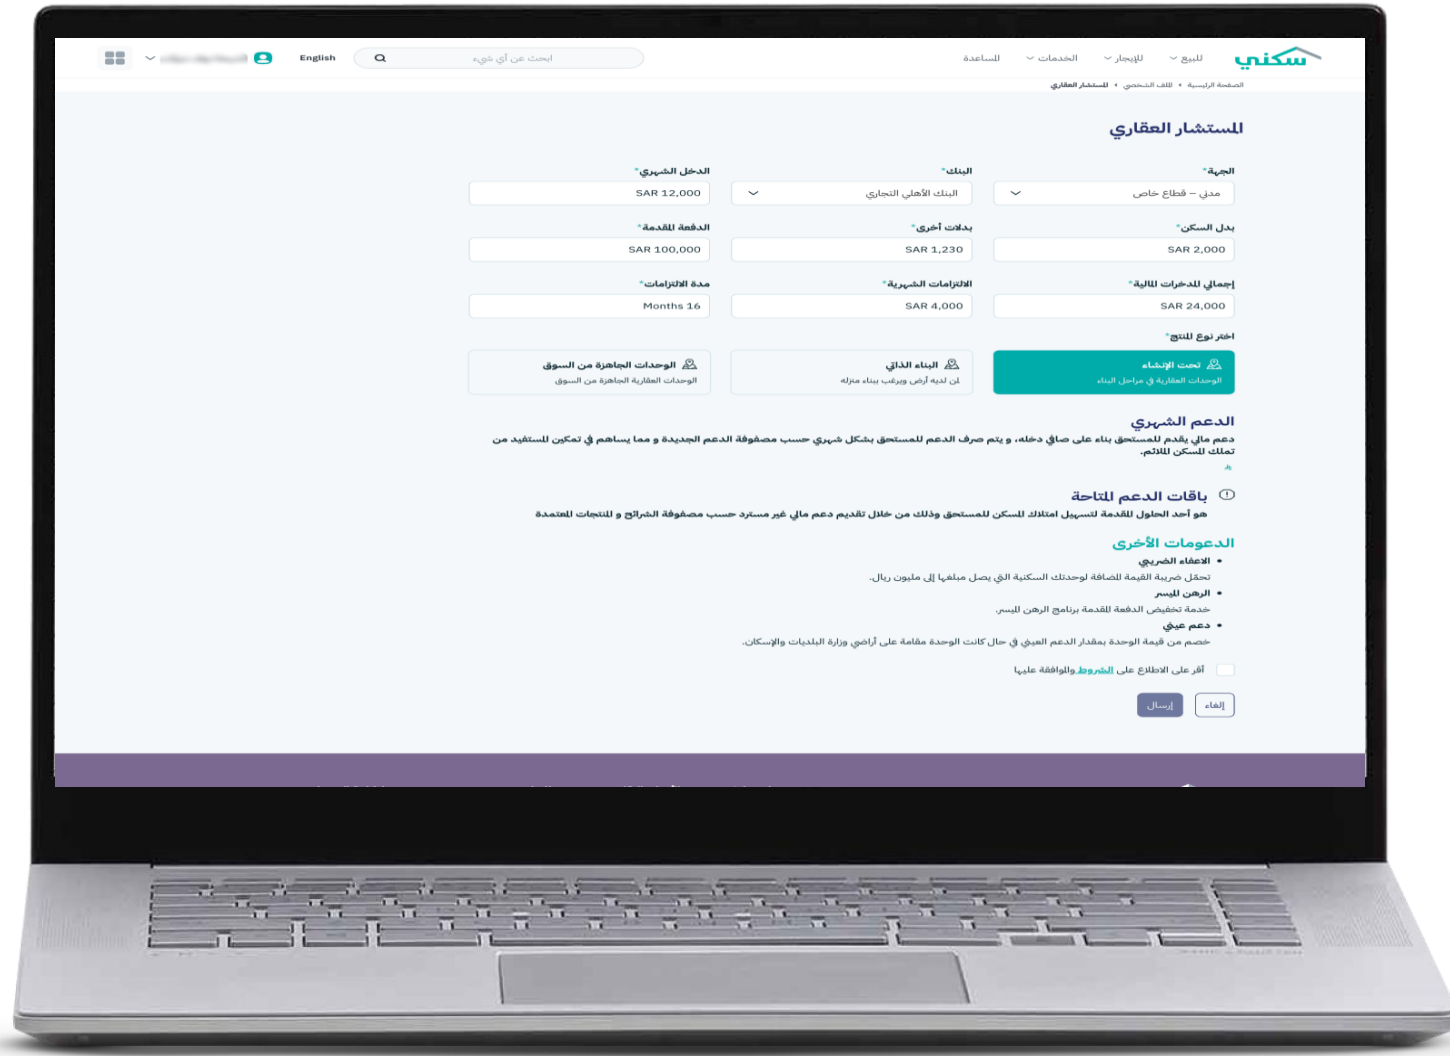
سكني

للبيع

للإيجار

الخدمات

المساعدة

ابحث عن أي شيء

English

الصفحة الرئيسية • الملف الشخصي • المستشار العقاري

المستشار العقاري

الجهة*

مدني – قطاع خاص

البنك*

البنك الأهلي التجاري

الدخل الشهري*

SAR 12,000

بدل السكن*

SAR 2,000

بدلات أخرى*

SAR 1,230

الدفعة المقدمة*

SAR 100,000

إجمالي المدخرات المالية*

SAR 24,000

الالتزامات الشهرية*

SAR 4,000

مدة الالتزامات*

Months 16

اختر نوع المنتج*

تحت الإنشاء
الوحدات العقارية في مراحل البناء

البناء الذاتي
لمن لديه أرض ويرغب ببناء منزله

الوحدات الجاهزة من السوق
الوحدات العقارية الجاهزة من السوق

الدعم الشهري

دعم مالي يقدم للمستحق بناء على صافي دخله، و يتم صرف الدعم للمستحق بشكل شهري حسب مصفوفة الدعم الجديدة و مما يساهم في تمكين المستفيد من تملك المسكن الملائم.

باقات الدعم المتاحة

هو أحد الحلول المقدمة لتسهيل امتلاك المسكن للمستحق وذلك من خلال تقديم دعم مالي غير مسترد حسب مصفوفة الشرائح و المنتجات المعتمدة

الدعومات الأخرى

• الاعفاء الضريبي
تحمل ضريبة القيمة المضافة لوحدتك السكنية التي يصل مبلغها إلى مليون ريال.

• الرهن الميسر
خدمة تخفيض الدفعة المقدمة برنامج الرهن الميسر.

• دعم عيني
خصم من قيمة الوحدة بمقدار الدعم العيني في حال كانت الوحدة مقامة على أراضي وزارة البلديات والإسكان.

أقر على الاطلاع على الشروط والموافقة عليها

إلغاء

إرسال